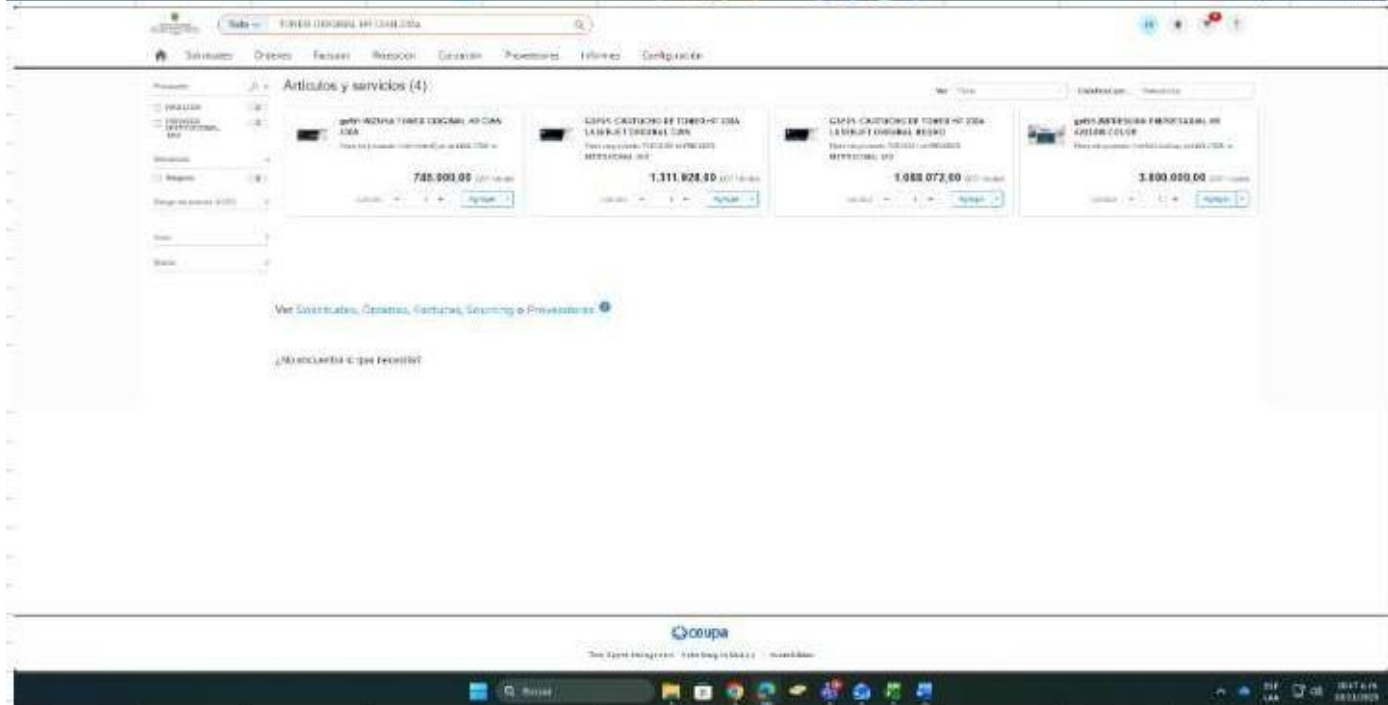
Todo TONER ORIGINAL HP CIAN 230A

Solicitudes Órdenes Facturas Recepción Cotización Proveedores Informes Configuración

Proveedor
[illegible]
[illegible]

Artículos y servicios (4)

Ver Todo
Ordenar por Relevancia

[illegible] TONER ORIGINAL HP CIAN 230A
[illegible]
745.000,00 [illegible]
Agregar

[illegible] CARTUCHO DE TONER HP 230A LASERJET ORIGINAL CIAN
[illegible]
1.311.928,00 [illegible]
Agregar

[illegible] CARTUCHO DE TONER HP 230A LASERJET ORIGINAL NEGRO
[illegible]
1.088.072,00 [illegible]
Agregar

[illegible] IMPRESORA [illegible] COLOR
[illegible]
3.800.000,00 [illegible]
Agregar

Ver Solicitudes, Órdenes, Facturas, Sourcing o Proveedores

¿No encuentra lo que necesita?

coupa

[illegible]

Buscar